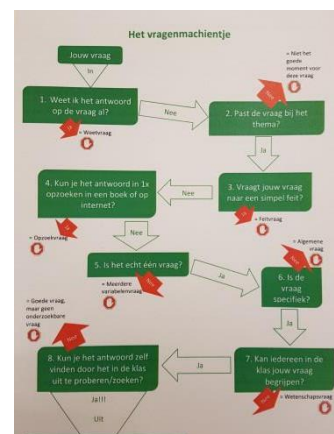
Het vragenmachientje

Jouw vraag

In

1. Weet ik het antwoord op de vraag al?

Nee

= Weetvraag

2. Past de vraag bij het thema?

= Niet het goede moment voor deze vraag

Ja

3. Vraagt jouw vraag naar een simpel feit?

= Feitvraag

Nee

4. Kun je het antwoord in 1x opzoeken in een boek of op internet?

= Opzoekvraag

Nee

5. Is het echt één vraag?

= Meerdere variabelenvraag

Ja

6. Is de vraag specifiek?

= Algemene vraag

Ja

7. Kan iedereen in de klas jouw vraag begrijpen?

= Wetenschapsvraag

Ja

8. Kun je het antwoord zelf vinden door het in de klas uit te proberen/zoeken?

= Goede vraag, maar geen onderzoekbare vraag

Ja!!!

Uit